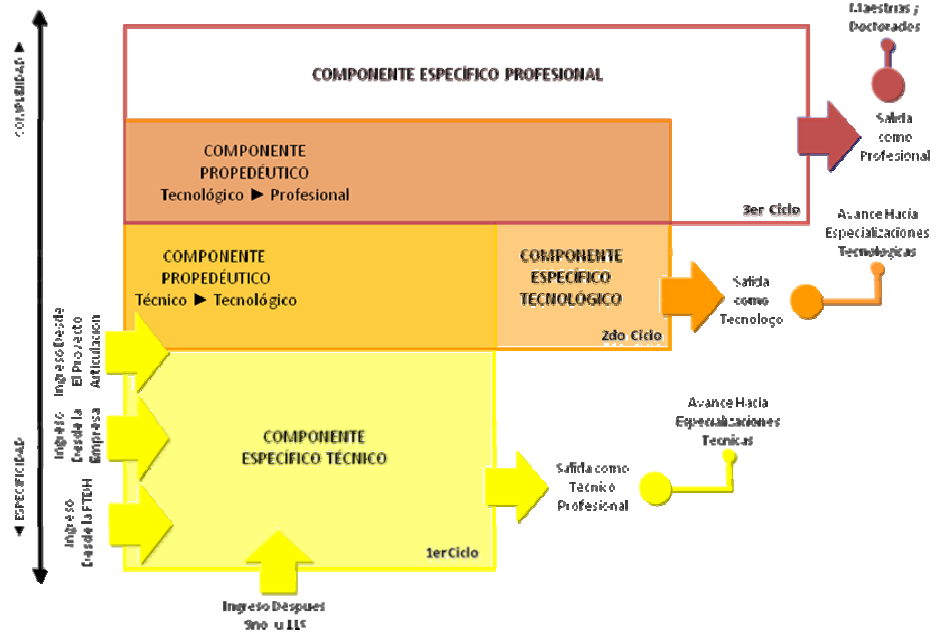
COMPLEJIDAD

ESPECIFICIDAD

Maestrías y Doctorados

COMPONENTE ESPECÍFICO PROFESIONAL

Salida como Profesional

COMPONENTE PROPEDÉUTICO Tecnológico ► Profesional

3er Ciclo

Avance Hacia Especializaciones Tecnologicas

COMPONENTE PROPEDÉUTICO Técnico ► Tecnológico

COMPONENTE ESPECÍFICO TECNOLÓGICO

Salida como Tecnologo

2do Ciclo

Ingreso Desde El Proyecto Articulacion

Ingreso Desde la Empresa

Ingreso Desde la FTDH

COMPONENTE ESPECÍFICO TÉCNICO

Avance Hacia Especializaciones Tecnicas

Salida como Técnico Profesional

1er Ciclo

Ingreso Despues 9no u 11º